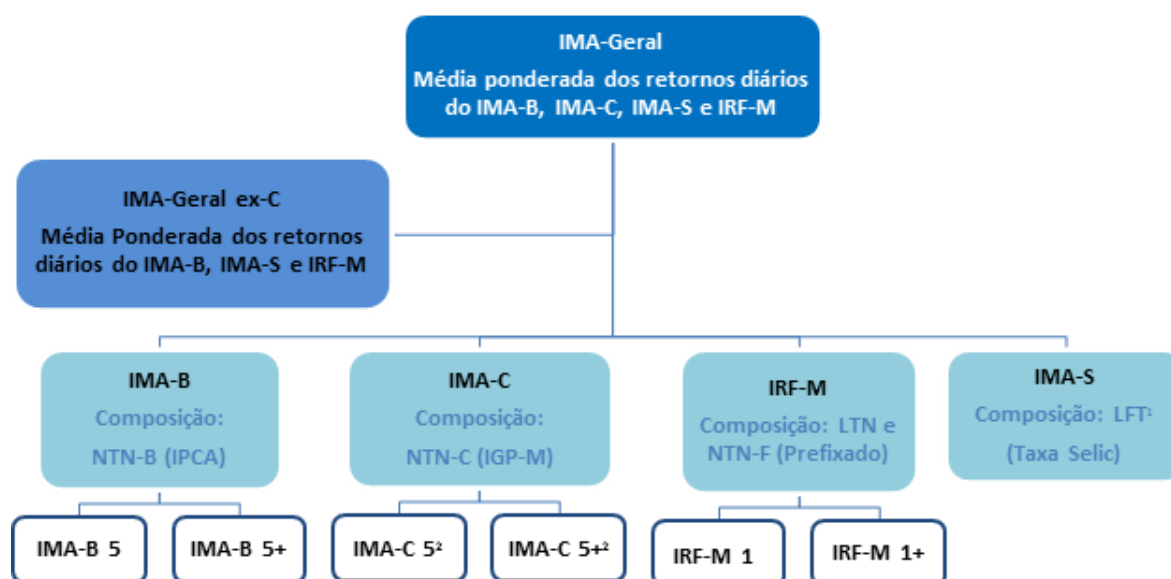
IMA-Geral
Média ponderada dos retornos diários do IMA-B, IMA-C, IMA-S e IRF-M

IMA-Geral ex-C
Média Ponderada dos retornos diários do IMA-B, IMA-S e IRF-M

IMA-B
Composição: NTN-B (IPCA)

IMA-C
Composição: NTN-C (IGP-M)

IRF-M
Composição: LTN e NTN-F (Prefixado)

IMA-S
Composição: LFT$^1$ (Taxa Selic)

IMA-B 5

IMA-B 5+

IMA-C 5$^2$

IMA-C 5+$^2$

IRF-M 1

IRF-M 1+